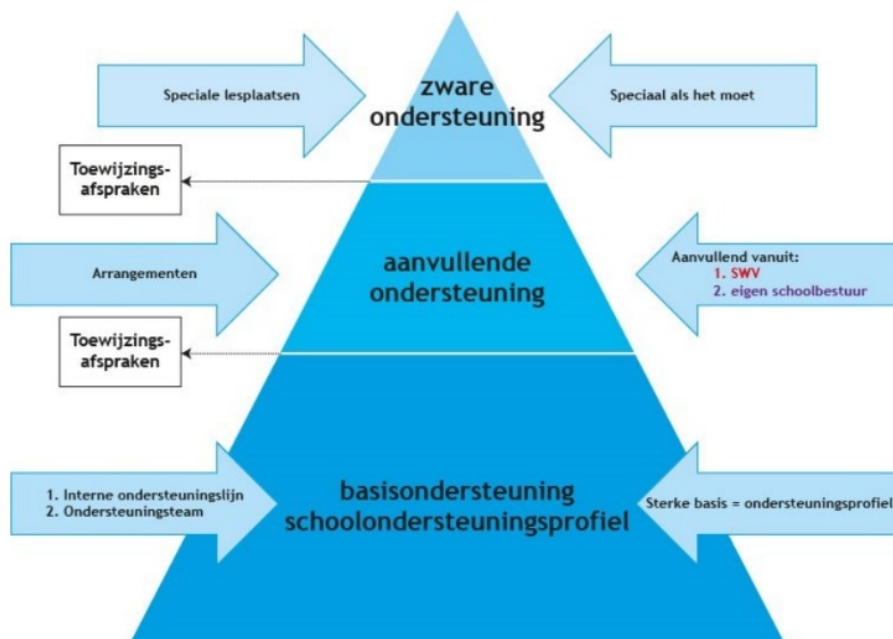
Speciale lesplaatsen

zware ondersteuning

Speciaal als het moet

Toewijzingsafspraken

Arrangementen

aanvullende ondersteuning

Aanvullend vanuit:
1. SWV
2. eigen schoolbestuur

Toewijzingsafspraken

1. Interne ondersteuningslijn
2. Ondersteuningsteam

basisondersteuning
schoolondersteuningsprofiel

Sterke basis = ondersteuningsprofiel